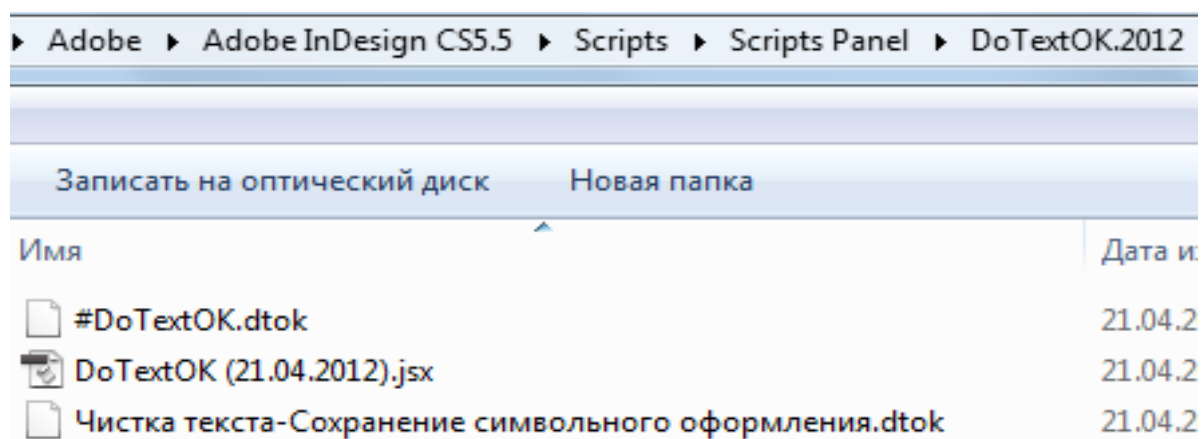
▸ Adobe ▸ Adobe InDesign CS5.5 ▸ Scripts ▸ Scripts Panel ▸ DoTextOK.2012

Записать на оптический диск Новая папка

Имя Дата из

#DoTextOK.dtok 21.04.2

DoTextOK (21.04.2012).jsx 21.04.2

Чистка текста-Сохранение символьного оформления.dtok 21.04.2